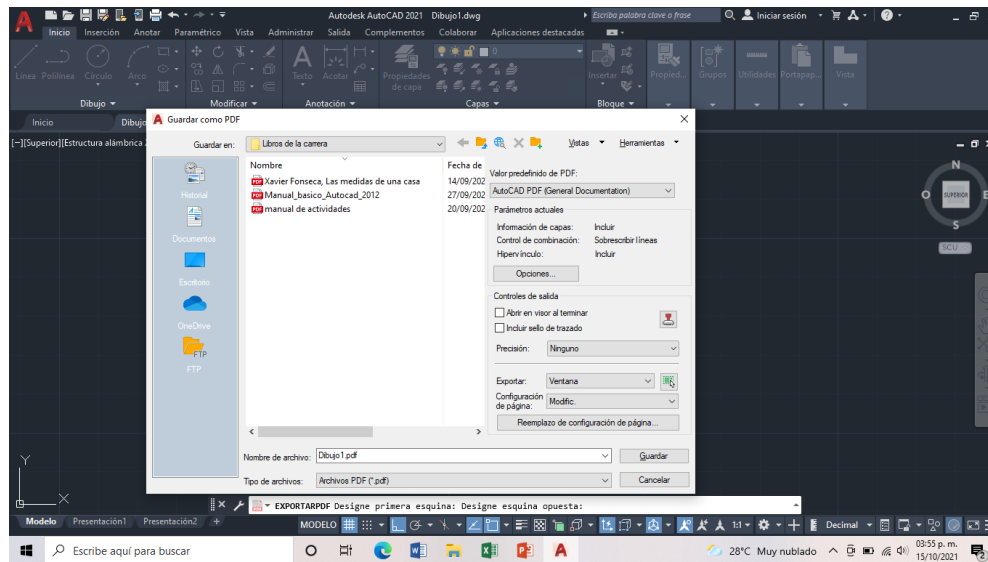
Autodesk AutoCAD 2021 Dibujo1.dwg
Escriba palabra clave o frase
Iniciar sesión

Inicio Inserción Anotar Paramétrico Vista Administrar Salida Complementos Colaborar Aplicaciones destacadas

Línea Polilínea Círculo Arco
Texto Acotar
Propiedades de capa
Insertar
Propied...
Grupos
Utilidades
Portapap...
Vista

Dibujo
Modificar
Anotación
Capas
Bloque

Inicio Dibujo

[−][Superior][Estructura alámbrica

Guardar como PDF

Guardar en: Libros de la carrera
Vistas Herramientas

Historial
Documentos
Escritorio
OneDrive
FTP

Nombre
Fecha de
Xavier Fonseca, Las medidas de una casa 14/09/202
Manual_basico_Autocad_2012 27/09/202
manual de actividades 20/09/202

Valor predefinido de PDF:
AutoCAD PDF (General Documentation)

Parámetros actuales
Información de capas: Incluir
Control de combinación: Sobrescribir líneas
Hipervínculo: Incluir
Opciones...

Controles de salida
Abrir en visor al terminar
Incluir sello de trazado
Precisión: Ninguno
Exportar: Ventana
Configuración de página: Modific.
Reemplazo de configuración de página...

Nombre de archivo: Dibujo1.pdf
Guardar
Tipo de archivos: Archivos PDF (*.pdf)
Cancelar

N
O SUPERIOR
S
SCU

EXPORTARPDF Designe primera esquina: Designe esquina opuesta:

Modelo Presentación1 Presentación2 +
MODELO
1:1
Decimal

Escribe aquí para buscar
28°C Muy nublado
03:55 p. m.
15/10/2021